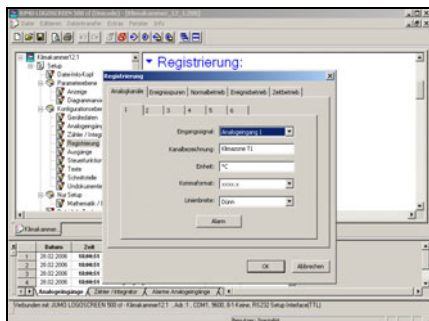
JUMO LOGOSCREEN 500 cf [Intern] - [Klimakammer12.1 - 1.2ms]

Datei Editieren Datenransfer Extras Fenster Info

Klimakammer12.1
Setup
Datei-Info-Kopf
Parametrierung
Anzeige
Diagrammanzeige
Konfigurationsebene
Gerätedaten
Analogeingänge
Zähler / Integrator
Registrierung
Ausgänge
Steuerfunktionen
Texte
Schnittstelle
Undokumente
Nur Setup
Mathematik / Logik

▾ Registrierung:

Registrierung

Analogkanäle | Ereignisspuren | Normalbetrieb | Ereignisbetrieb | Zeitbetrieb

1 | 2 | 3 | 4 | 5 | 6

Eingangssignal: Analogeingang 1
Kanalbezeichnung: Klimazone T1
Einheit: °C
Kommaformat: xxxx.x
Linienbreite: Dünn

Alarm

OK | Abbrechen

Klimakammer

| | Datum | Zeit |
|---|---|---|
| 1 | 28.02.2006 | 08:00:50 |
| 2 | 28.02.2006 | 08:00:50 |
| 3 | 28.02.2006 | 08:00:50 |
| 4 | 28.02.2006 | 08:00:50 |

Analogeingänge / Zähler / Integrator / Alarme Analogeingänge /

Verbunden mit JUMO LOGOSCREEN 500 cf - Klimakammer12.1 ; Adr.:1 ; COM1 ; 9600 ; 8-1-Keine ; RS232 Setup Interface(TTL)